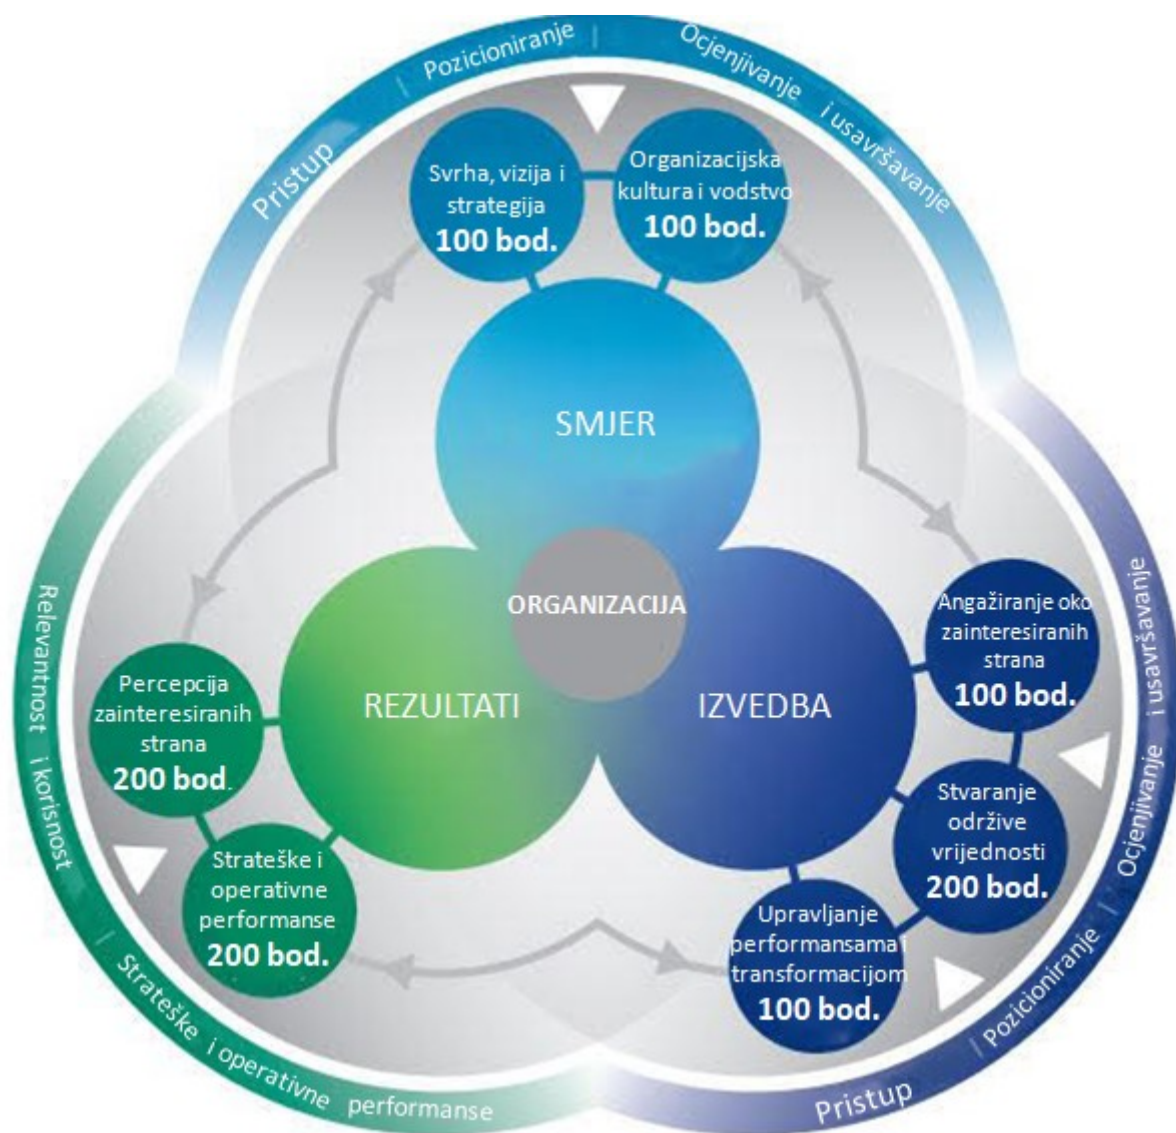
Pristup | Pozicioniranje | Ocjenjivanje i usavršavanje

Svrha, vizija i strategija
100 bod.

Organizacijska kultura i vodstvo
100 bod.

SMJER

ORGANIZACIJA

REZULTATI

IZVEDBA

Angažiranje oko zainteresiranih strana
100 bod.

Stvaranje održive vrijednosti
200 bod.

Upravljanje performansama i transformacijom
100 bod.

Percepcija zainteresiranih strana
200 bod.

Strateške i operativne performanse
200 bod.

Relevantnost i korisnost | Strateške i operativne performanse

Ocjenjivanje i usavršavanje | Pozicioniranje | Pristup